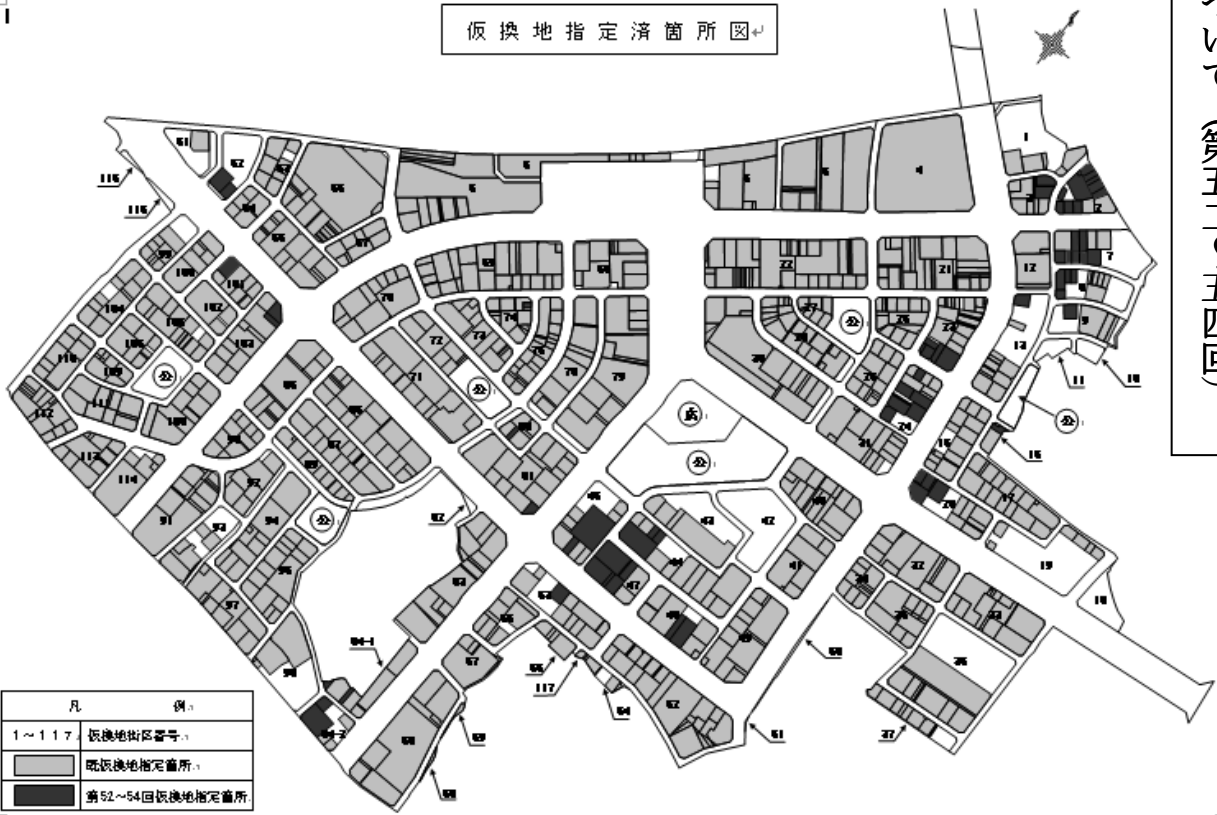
仮換地指定済箇所図

61
62
63
64
65
66
67
5
6
3
4
1
2
7
8
9
12
115
116
99
100
101
102
103
104
105
106
107
108
109
110
111
112
113
114
70
72
71
73
74
75
76
78
79
68
69
80
81
82
22
21
23
24
25
26
27
28
29
30
31
13
11
10
14
15
16
17
18
19
20
45
43
42
44
46
47
48
49
41
40
39
38
37
36
35
34
33
32
50
51
52
53
54
55
56
57
58
59
60
117
83
84-1
84-2
85
86
87
88
89
90
91
92
93
94
95
96
97
98
公
公
公
公
公
公
公

| 凡 | 例 |
|---|---|
| 1～117 | 仮換地街区番号 |
| | 既仮換地指定箇所 |
| | 第52～54回仮換地指定箇所 |

い
て
第
五
十
の
五
四
回